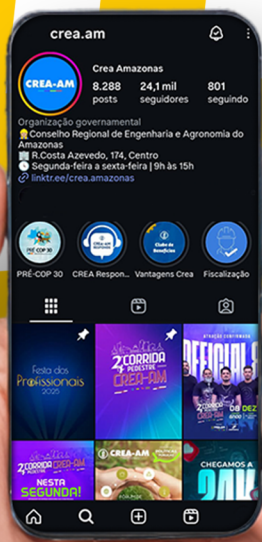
crea.am

CREA-AM

Crea Amazonas

8.288 posts

24,1 mil seguidores

801 seguindo

Organização governamental

Conselho Regional de Engenharia e Agronomia do Amazonas

R.Costa Azevedo, 174, Centro

Segunda-feira a sexta-feira | 9h às 15h

linktr.ee/crea.amazonas

PRÉ-COP 30

CREA Respon...

Vantagens Crea

Fiscalização

Festa dos Profissionais 2025

2ª Corrida e Caminhada Pedestre CREA-AM

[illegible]

2ª Corrida e Caminhada Pedestre CREA-AM

NESTA SEGUNDA!

CREA-AM

CHEGAMOS A 24K